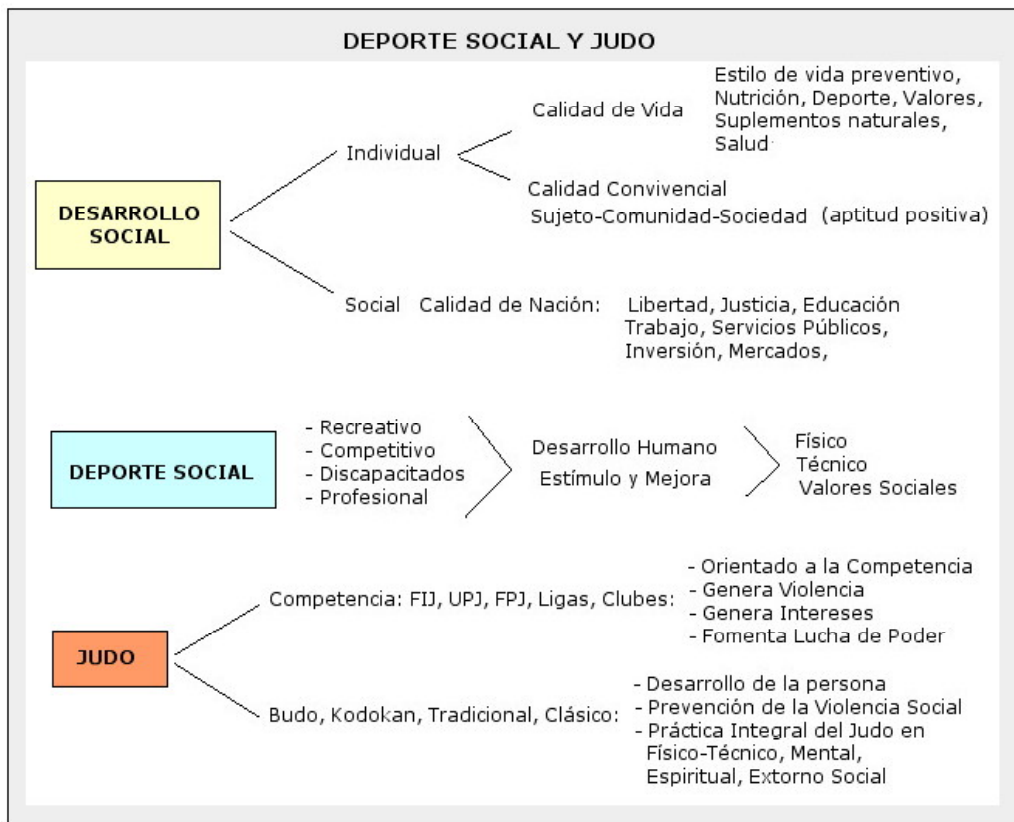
DEPORTE SOCIAL Y JUDO

DESARROLLO SOCIAL

Individual

Calidad de Vida

Estilo de vida preventivo, Nutrición, Deporte, Valores, Suplementos naturales, Salud

Calidad Convivencial

Sujeto-Comunidad-Sociedad (aptitud positiva)

Social Calidad de Nación: Libertad, Justicia, Educación Trabajo, Servicios Públicos, Inversión, Mercados,

DEPORTE SOCIAL

- Recreativo
- Competitivo
- Discapacitados
- Profesional

Desarrollo Humano

Estímulo y Mejora

Físico
Técnico
Valores Sociales

JUDO

Competencia: FIJ, UPJ, FPJ, Ligas, Clubes:

- Orientado a la Competencia
- Genera Violencia
- Genera Intereses
- Fomenta Lucha de Poder

Budo, Kodokan, Tradicional, Clásico:

- Desarrollo de la persona
- Prevención de la Violencia Social
- Práctica Integral del Judo en Físico-Técnico, Mental, Espiritual, Extorno Social